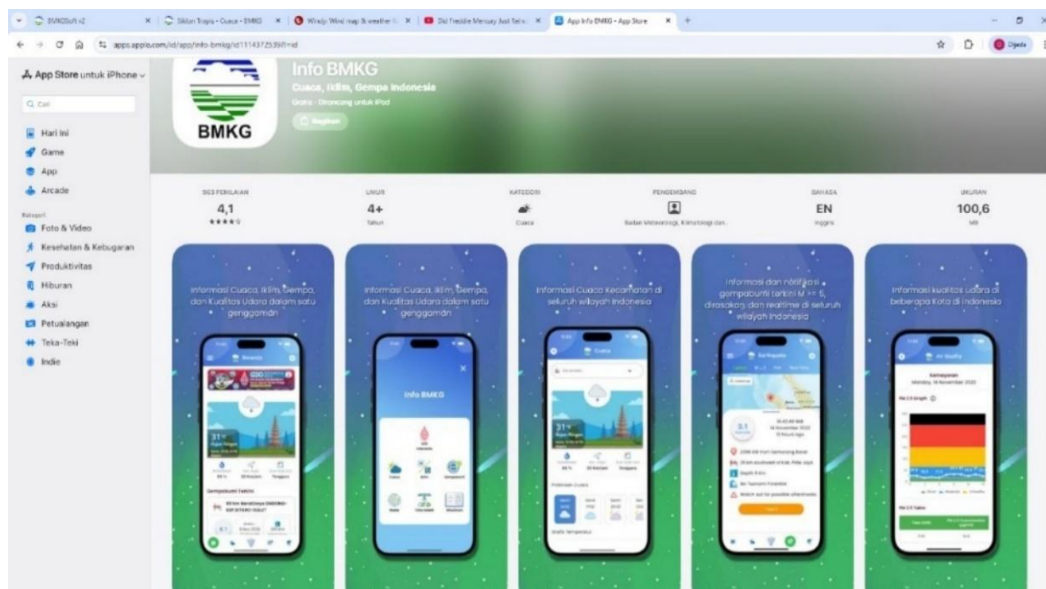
SVNOSoft v2 | Siklon Tropis - Cuaca - BMKG | Windy: Wind map & weather | Did Freddie Mercury Just Sel | App Info BMKG - App Store

apps.apple.com/id/app/info-bmkg/id1114372539?l=id

App Store untuk iPhone

Q Cari

Hari Ini
Game
App
Arcade

Kategori
Foto & Video
Kesehatan & Kebugaran
Produktivitas
Hiburan
Aksi
Petualangan
Teka-Teki
Indie

BMKG

Info BMKG
Cuaca, Iklim, Gempa Indonesia
Gratis · Dirancang untuk iPad
Dapatkan

383 PENILAIAN
4,1
★★★★☆

UMUR
4+
Tahun

KATEGORI
Cuaca

PENGEMBANG
Badan Meteorologi, Klimatologi dan...

BAHASA
EN
Inggris

UKURAN
100,6
MB

Informasi Cuaca, Iklim, Gempa, dan Kualitas Udara dalam satu genggaman

Informasi Cuaca, Iklim, Gempa, dan Kualitas Udara dalam satu genggaman

Informasi Cuaca Kecamatan di seluruh wilayah Indonesia

Informasi dan notifikasi gempabumi terkini M >= 5, dirasakan, dan realtime di seluruh wilayah Indonesia

Informasi kualitas udara di beberapa Kota di Indonesia

Info BMKG

31°